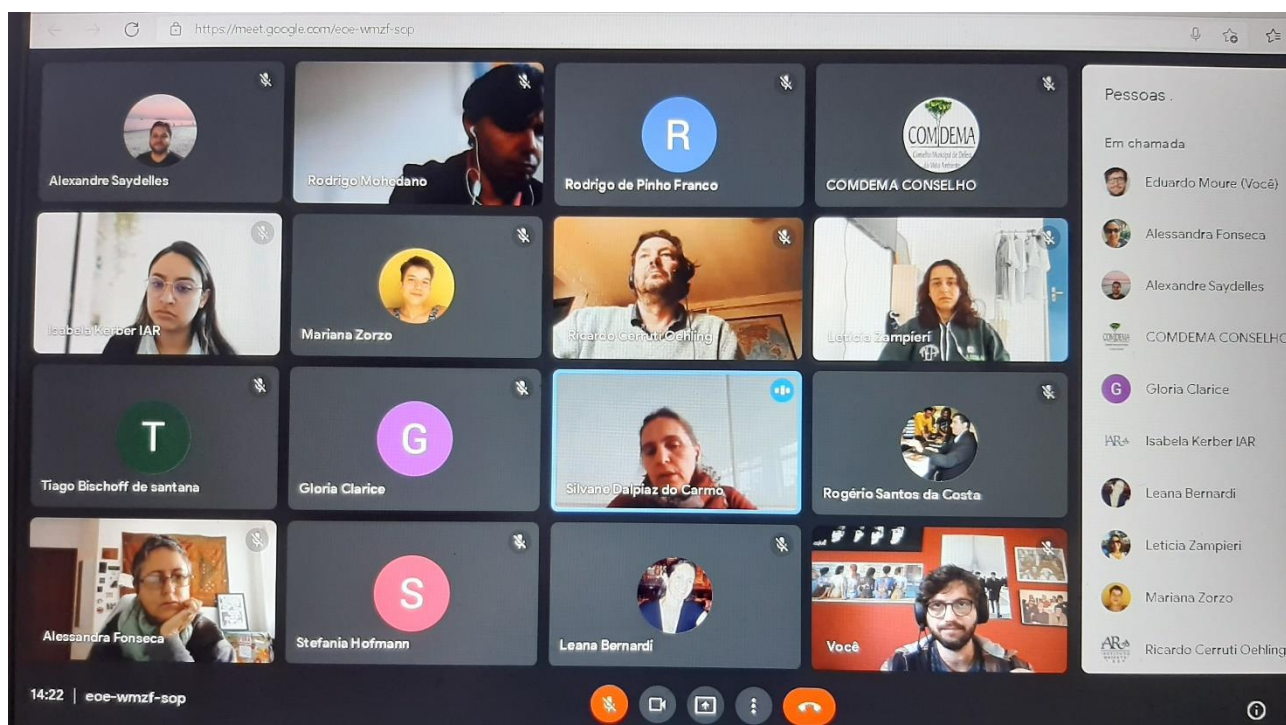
https://meet.google.com/eoe-wmzf-sop

Alexandre Saydelles
Rodrigo Mohedano
R
Rodrigo de Pinho Franco
COMDEMA
COMDEMA CONSELHO

Isabela Kerber IAR
Mariana Zorzo
Ricardo Cerruti Oehling
Leticia Zampieri

T
Tiago Bischoff de santana
G
Gloria Clarice
Silvane Dalpiaz do Carmo
Rogério Santos da Costa

Alessandra Fonseca
S
Stefania Hofmann
Leana Bernardi
Você

Pessoas
Em chamada
Eduardo Moure (Você)
Alessandra Fonseca
Alexandre Saydelles
COMDEMA CONSELHO
G
Gloria Clarice
Isabela Kerber IAR
Leana Bernardi
Leticia Zampieri
Mariana Zorzo
Ricardo Cerruti Oehling

14:22 | eoe-wmzf-sop